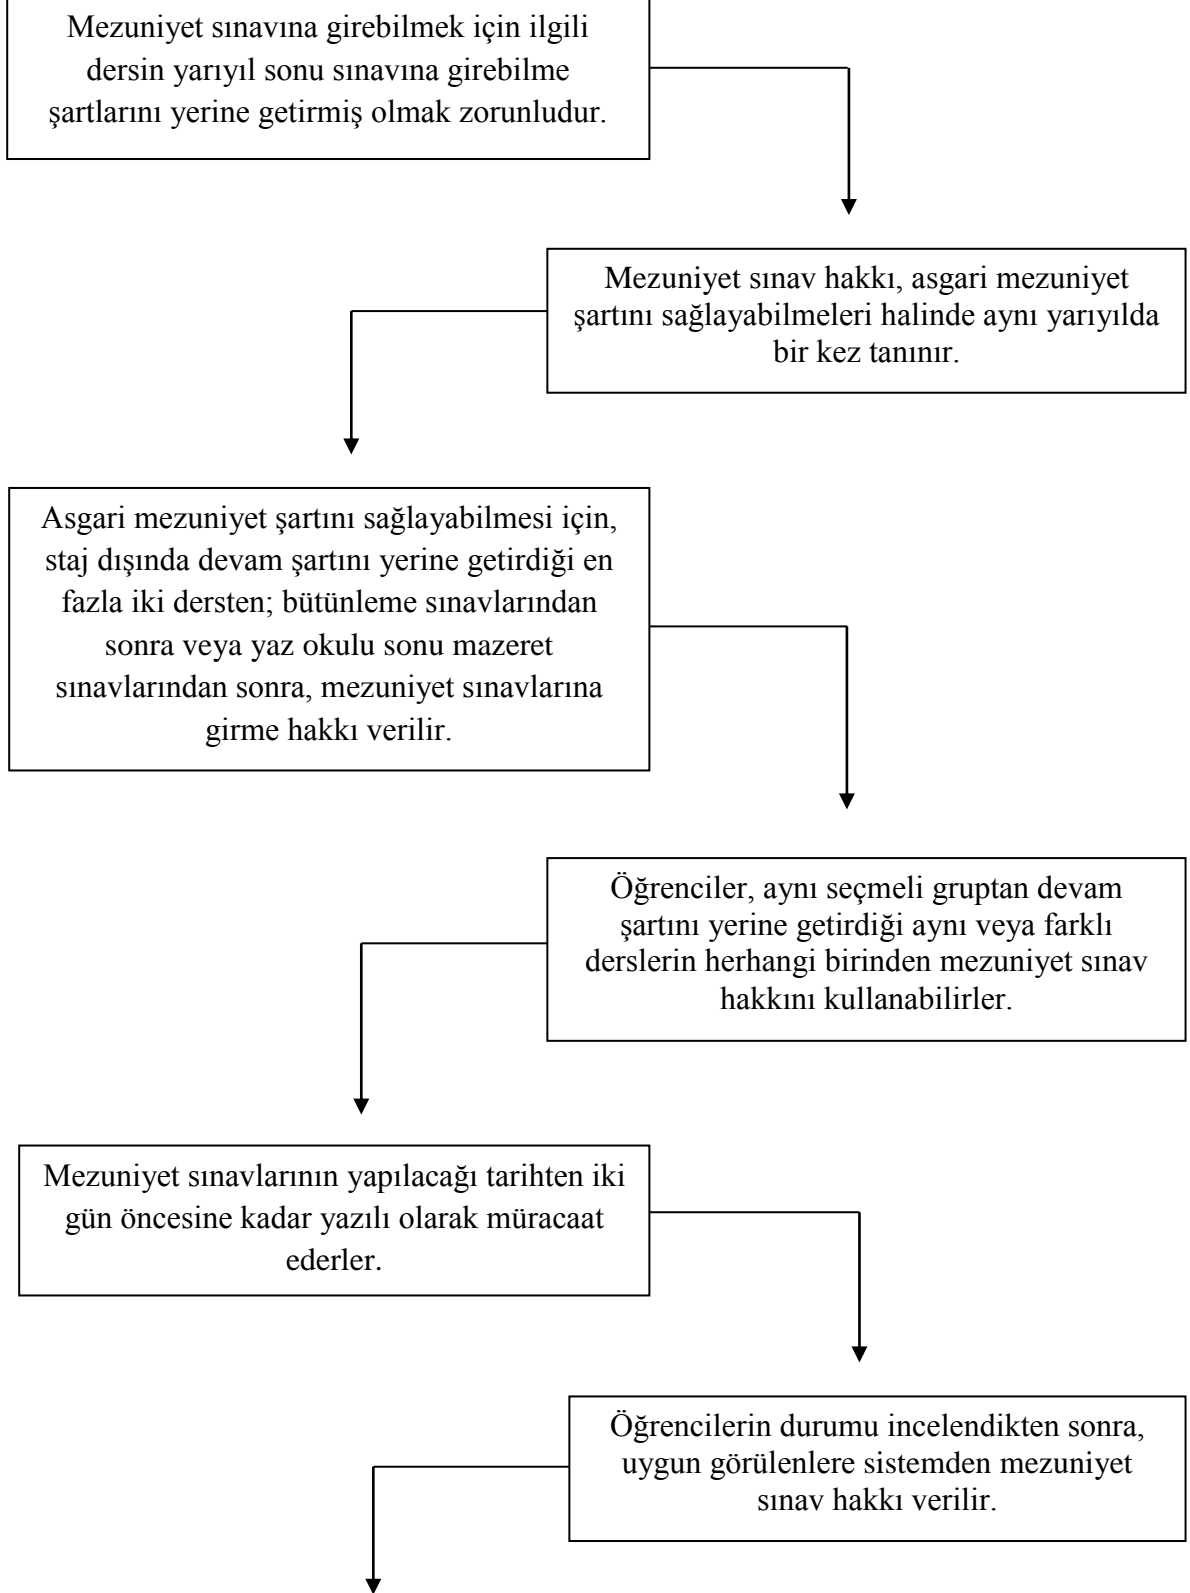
Mezuniyet sınavına girebilmek için ilgili dersin yarıyıl sonu sınavına girebilme şartlarını yerine getirmiş olmak zorunludur.

Mezuniyet sınav hakkı, asgari mezuniyet şartını sağlayabilmeleri halinde aynı yarıyılda bir kez tanınır.

Asgari mezuniyet şartını sağlayabilmesi için, staj dışında devam şartını yerine getirdiği en fazla iki dersten; bütünleme sınavlarından sonra veya yaz okulu sonu mazeret sınavlarından sonra, mezuniyet sınavlarına girme hakkı verilir.

Öğrenciler, aynı seçmeli gruptan devam şartını yerine getirdiği aynı veya farklı derslerin herhangi birinden mezuniyet sınav hakkını kullanabilirler.

Mezuniyet sınavlarının yapılacağı tarihten iki gün öncesine kadar yazılı olarak müracaat ederler.

Öğrencilerin durumu incelendikten sonra, uygun görülenlere sistemden mezuniyet sınav hakkı verilir.